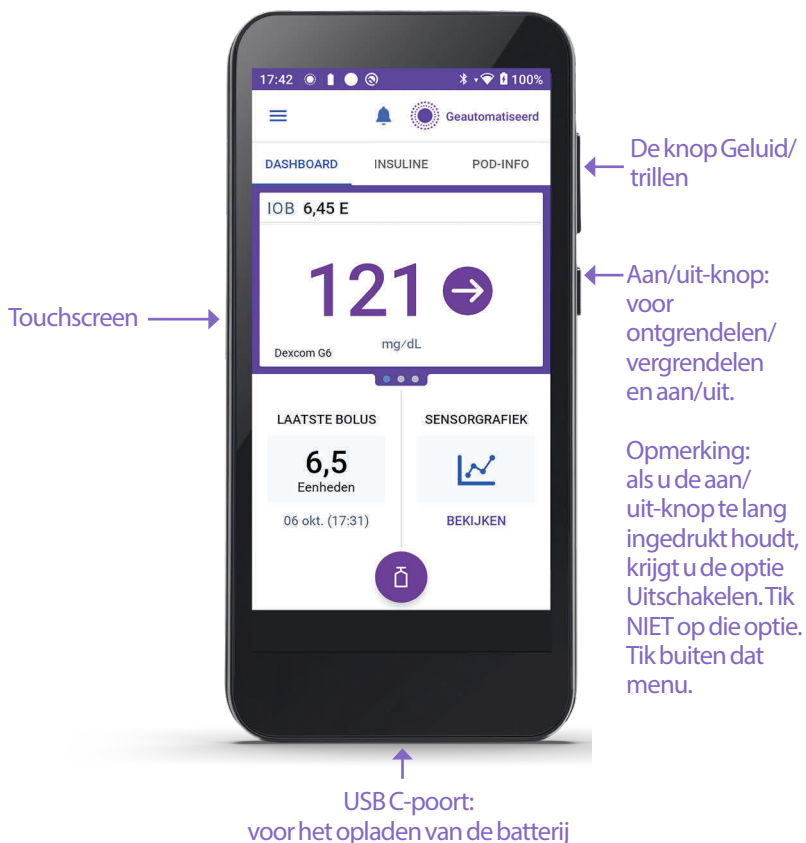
17:42 100%

Geautomatiseerd

DASHBOARD INSULINE POD-INFO

IOB 6,45 E

121

Dexcom G6 mg/dL

LAATSTE BOLUS
6,5
Eenheden
06 okt. (17:31)

SENSORGRAFIEK
BEKIJKEN

De knop Geluid/ trillen

Aan/uit-knop: voor ontgrendelen/ vergrendelen en aan/uit.

Opmerking: als u de aan/ uit-knop te lang ingedrukt houdt, krijgt u de optie Uitschakelen. Tik NIET op die optie. Tik buiten dat menu.

Touchscreen

USB C-poort: voor het opladen van de batterij